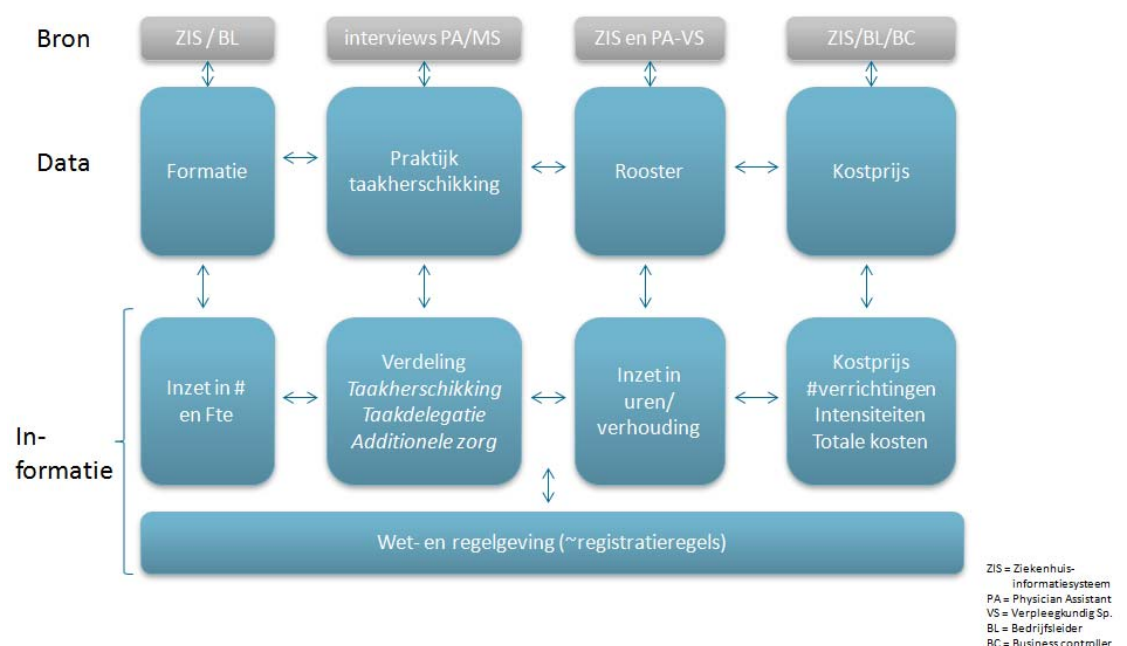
Bron

ZIS / BL

interviews PA/MS

ZIS en PA-VS

ZIS/BL/BC

Data

Formatie

Praktijk taakherschikking

Rooster

Kostprijs

In-formatie

Inzet in # en Fte

Verdeling
*Taakherschikking*
*Taakdelegatie*
*Additionele zorg*

Inzet in uren/ verhouding

Kostprijs
#verrichtingen
Intensiteiten
Totale kosten

Wet- en regelgeving (~registratieregels)

ZIS = Ziekenhuis-informatiesysteem
PA = Physician Assistant
VS = Verpleegkundig Sp.
BL = Bedrijfsleider
BC = Business controller